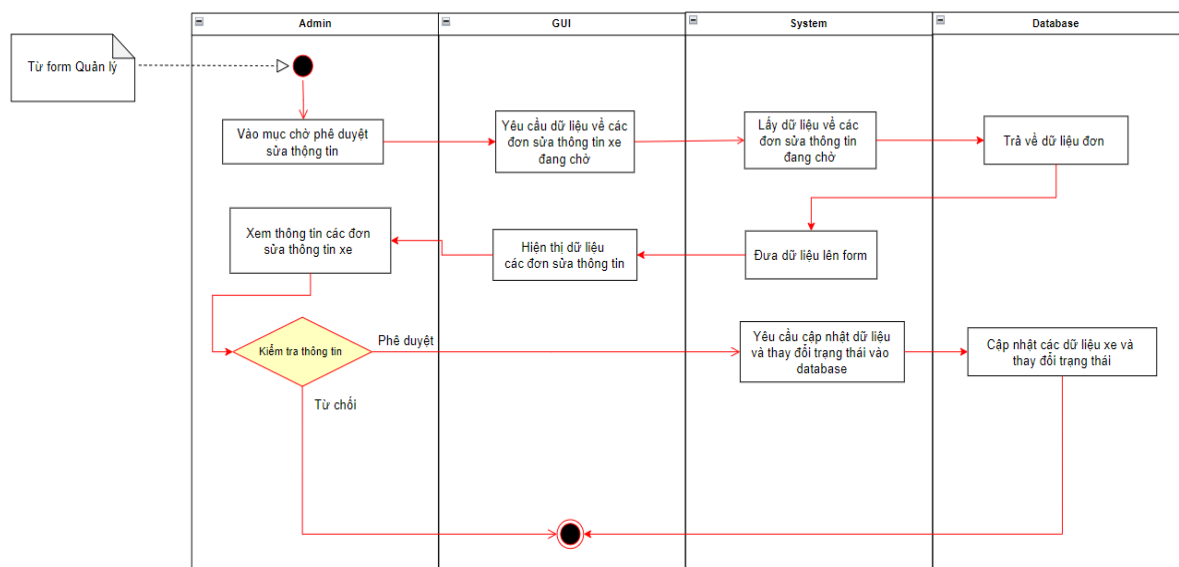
Admin

GUI

System

Database

Từ form Quản lý

Vào mục chờ phê duyệt sửa thông tin

Yêu cầu dữ liệu về các đơn sửa thông tin xe đang chờ

Lấy dữ liệu về các đơn sửa thông tin đang chờ

Trả về dữ liệu đơn

Xem thông tin các đơn sửa thông tin xe

Hiện thị dữ liệu các đơn sửa thông tin

Đưa dữ liệu lên form

Kiểm tra thông tin

Phê duyệt

Yêu cầu cập nhật dữ liệu và thay đổi trạng thái vào database

Cập nhật các dữ liệu xe và thay đổi trạng thái

Từ chối